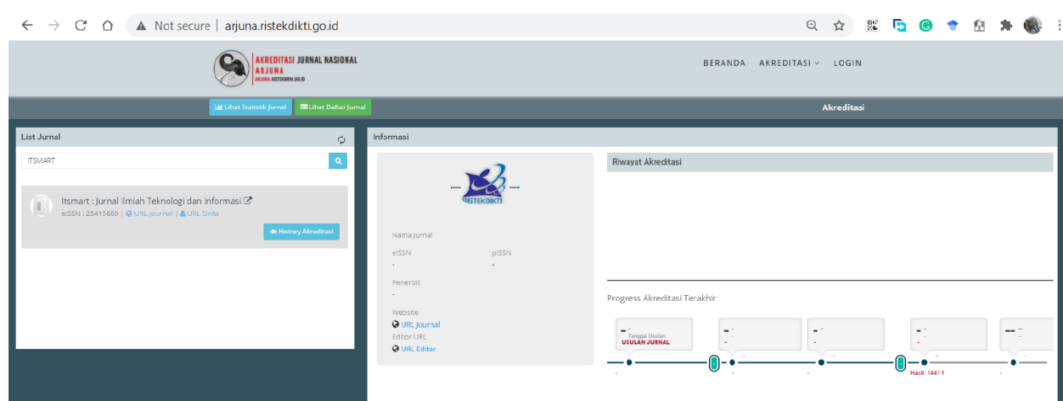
Not secure | arjuna.ristekdikti.go.id

AKREDITASI JURNAL NASIONAL
ARJUNA
ARJUNA.RISTEKDIKTI.GO.ID

BERANDA AKREDITASI LOGIN

Lihat Statistik Jurnal Lihat Daftar Jurnal

Akreditasi

List Jurnal

ITSMART

Itsmart : Jurnal Ilmiah Teknologi dan Informasi
eISSN : 25415689 | URL Journal | URL Sinta

History Akreditasi

Informasi

RISTEKDIKTI

Nama Jurnal

eISSN
-

pISSN
-

Penerbit
-

Website
URL Journal
Editor URL
URL Editor

Riwayat Akreditasi

Progress Akreditasi Terakhir

Tanggal Usulan
USULAN JURNAL

Hasil : 144 / 1